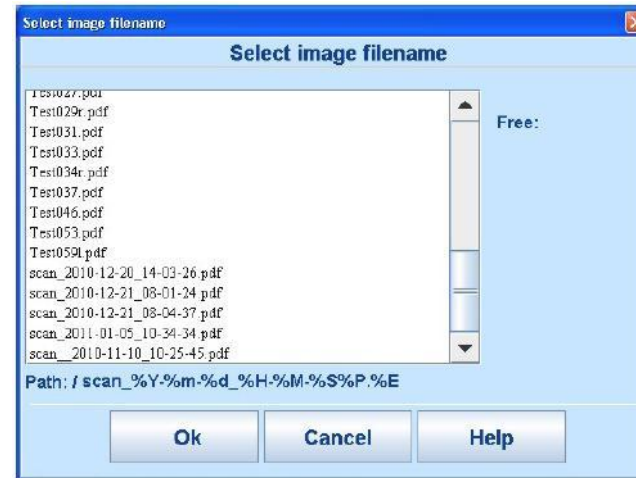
Select image filename

Select image filename

Test027.pdf
Test029r.pdf
Test031.pdf
Test033.pdf
Test034r.pdf
Test037.pdf
Test046.pdf
Test053.pdf
Test059l.pdf
scan_2010-12-20_14-03-26.pdf
scan_2010-12-21_08-01-24.pdf
scan_2010-12-21_08-04-37.pdf
scan_2011-01-05_10-34-34.pdf
scan__2010-11-10_10-25-45.pdf

Free:

Path: / scan_%Y-%m-%d_%H-%M-%S%P.%E

Ok

Cancel

Help